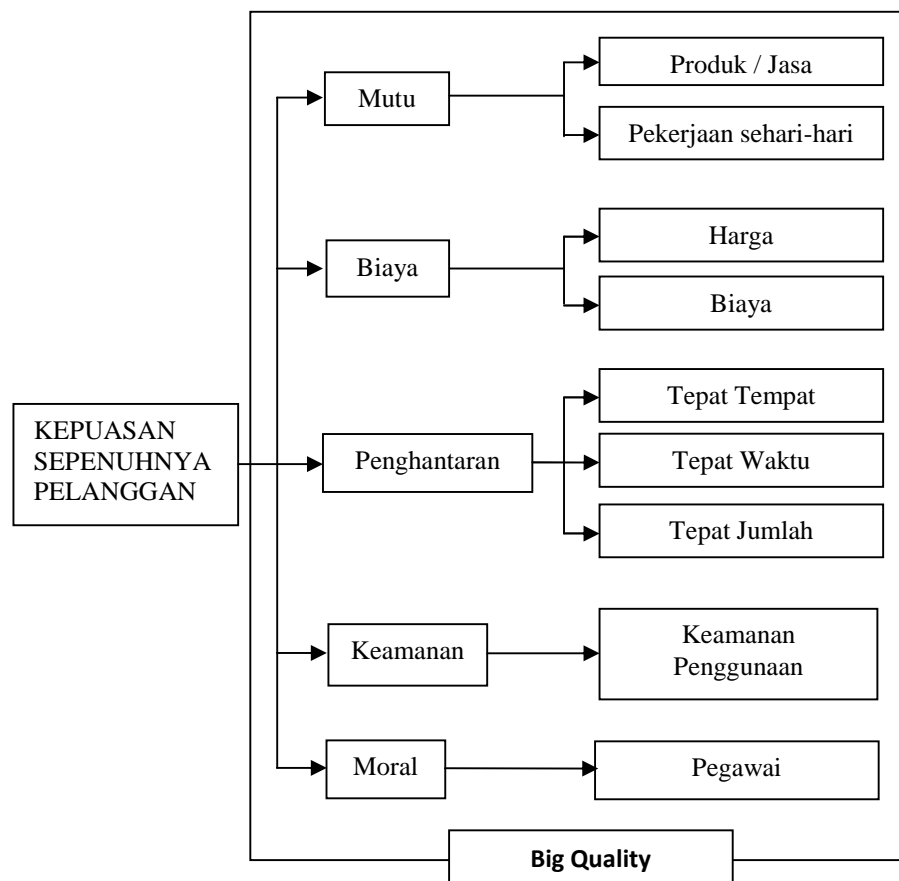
KEPUASAN SEPENUHNYA PELANGGAN

Mutu

Produk / Jasa

Pekerjaan sehari-hari

Biaya

Harga

Biaya

Penghantaran

Tepat Tempat

Tepat Waktu

Tepat Jumlah

Keamanan

Keamanan Penggunaan

Moral

Pegawai

**Big Quality**